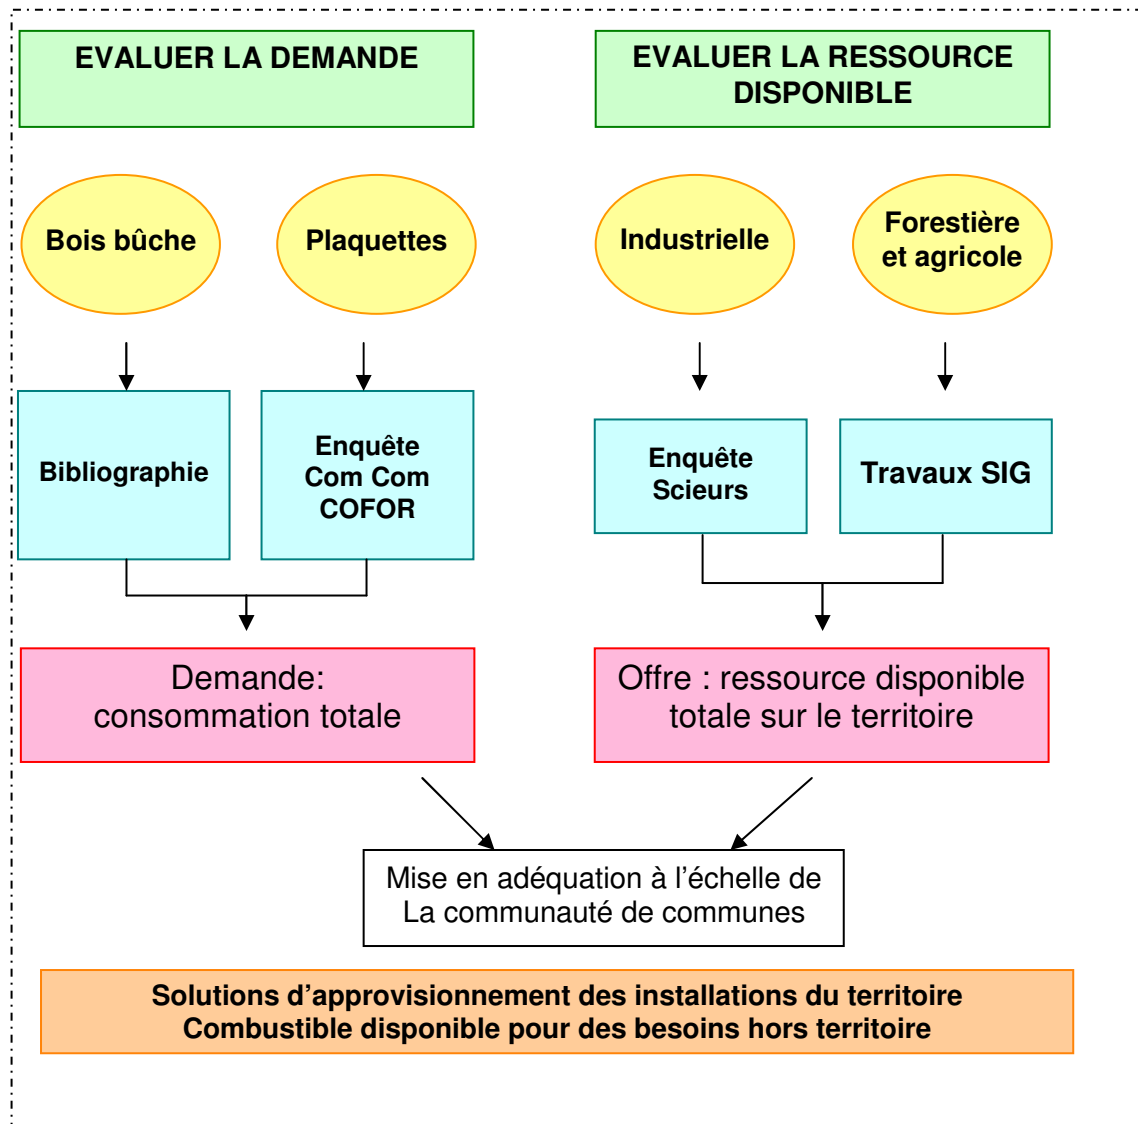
EVALUER LA DEMANDE

EVALUER LA RESSOURCE DISPONIBLE

Bois bûche

Plaquettes

Industrielle

Forestière et agricole

Bibliographie

Enquête Com Com COFOR

Enquête Scieurs

Travaux SIG

Demande: consommation totale

Offre : ressource disponible totale sur le territoire

Mise en adéquation à l'échelle de La communauté de communes

Solutions d'approvisionnement des installations du territoire
Combustible disponible pour des besoins hors territoire